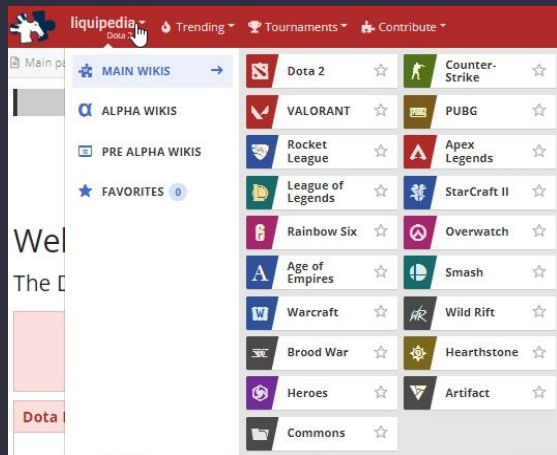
liquipedia Dota 2
Trending
Tournaments
Contribute

Main pa

MAIN WIKIS
ALPHA WIKIS
PRE ALPHA WIKIS
FAVORITES 0

Dota 2
Counter-Strike
VALORANT
PUBG
Rocket League
Apex Legends
League of Legends
StarCraft II
Rainbow Six
Overwatch
Age of Empires
Smash
Warcraft
Wild Rift
Brood War
Hearthstone
Heroes
Artifact
Commons

Wel
The D

Dota